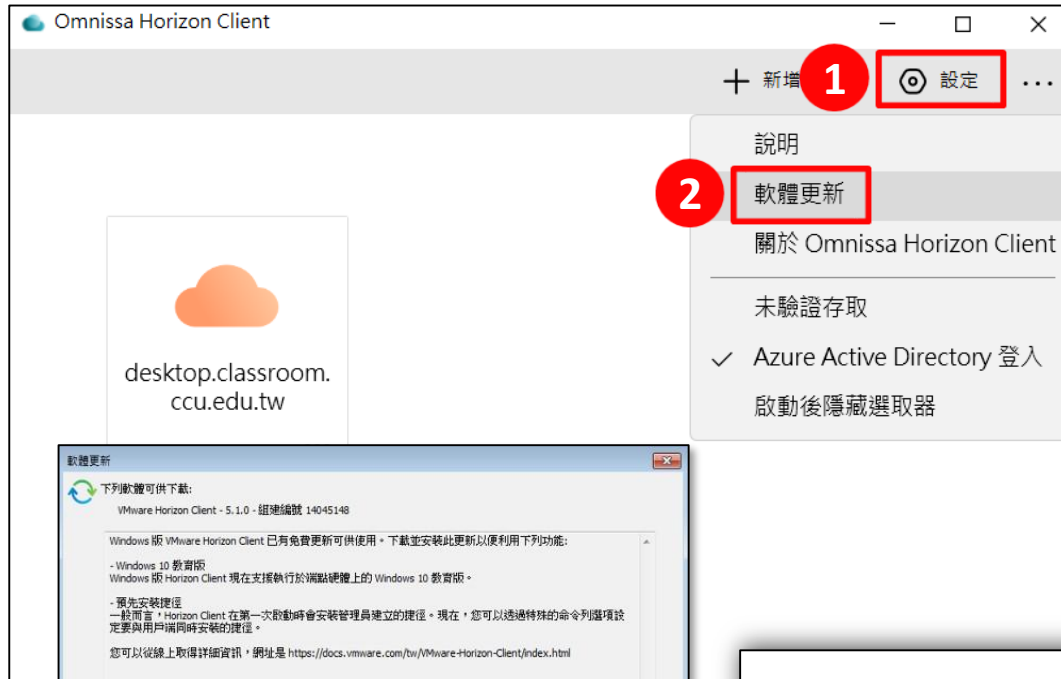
Omnissa Horizon Client

新增

1

設定

說明

2

軟體更新

關於 Omnissa Horizon Client

未驗證存取

Azure Active Directory 登入

啟動後隱藏選取器

desktop.classroom.ccu.edu.tw

軟體更新

下列軟體可供下載:

VMware Horizon Client - 5.1.0 - 組建編號 14045148

Windows 版 VMware Horizon Client 已有免費更新可供使用。下載並安裝此更新以便利用下列功能:

- Windows 10 教育版
Windows 版 Horizon Client 現在支援執行於端點硬體上的 Windows 10 教育版。

- 預先安裝捷徑
一般而言，Horizon Client 在第一次啟動時會安裝管理員建立的捷徑。現在，您可以透過特殊的命令列選項設定要與用戶端同時安裝的捷徑。

您可以從線上取得詳細資訊，網址是 https://docs.vmware.com/tw/VMware-Horizon-Client/index.html